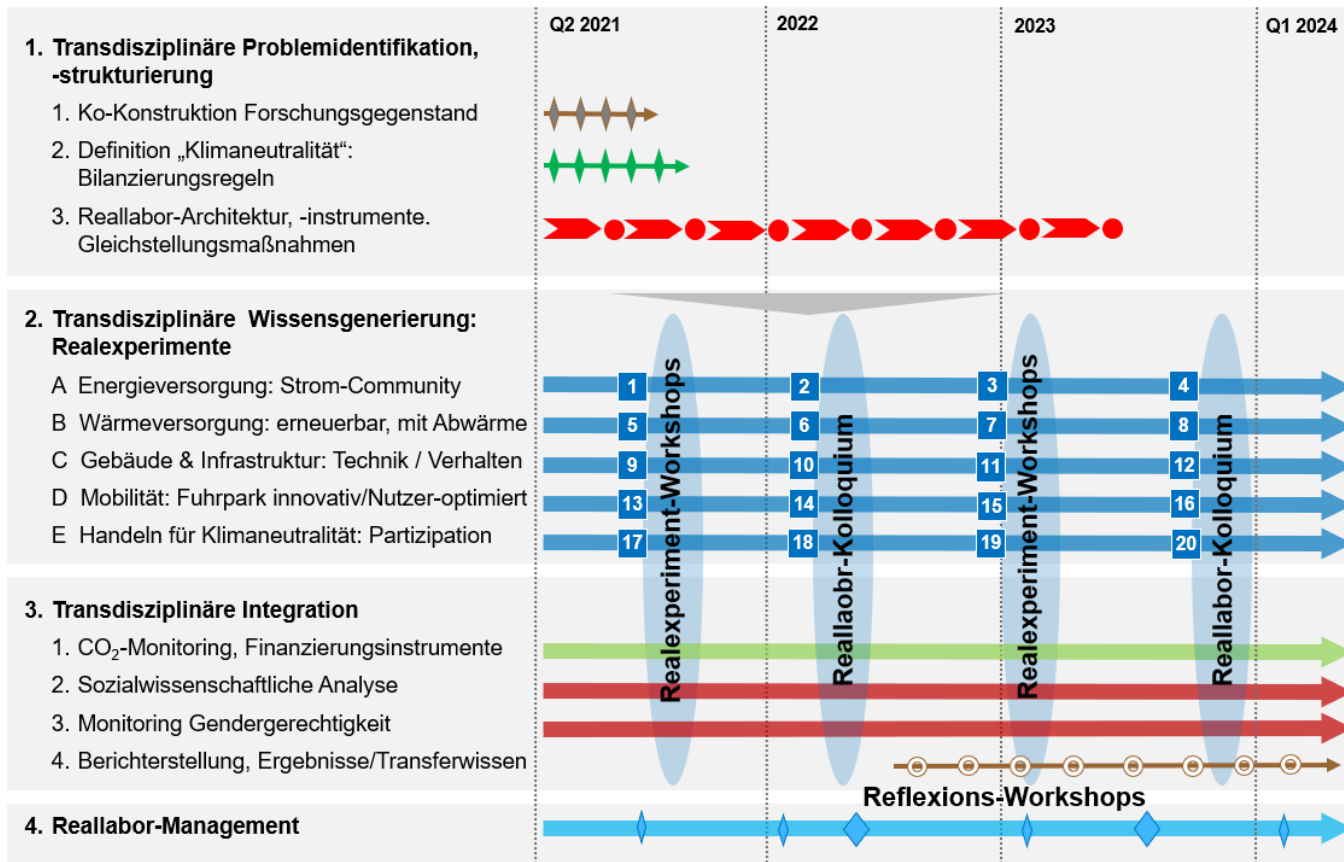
Q2 2021
2022
2023
Q1 2024

1. Transdisziplinäre Problemidentifikation, -strukturierung
1. Ko-Konstruktion Forschungsgegenstand
2. Definition „Klimaneutralität“: Bilanzierungsregeln
3. Reallabor-Architektur, -instrumente. Gleichstellungsmaßnahmen

2. Transdisziplinäre Wissensgenerierung: Realexperimente
A Energieversorgung: Strom-Community
B Wärmeversorgung: erneuerbar, mit Abwärme
C Gebäude & Infrastruktur: Technik / Verhalten
D Mobilität: Fuhrpark innovativ/Nutzer-optimiert
E Handeln für Klimaneutralität: Partizipation

1
2
3
4
5
6
7
8
9
10
11
12
13
14
15
16
17
18
19
20

Realexperiment-Workshops
Reallaobr-Kolloquium
Realexperiment-Workshops
Reallabor-Kolloquium

3. Transdisziplinäre Integration
1. $CO_2$-Monitoring, Finanzierungsinstrumente
2. Sozialwissenschaftliche Analyse
3. Monitoring Gendergerechtigkeit
4. Berichterstellung, Ergebnisse/Transferwissen

Reflexions-Workshops

4. Reallabor-Management